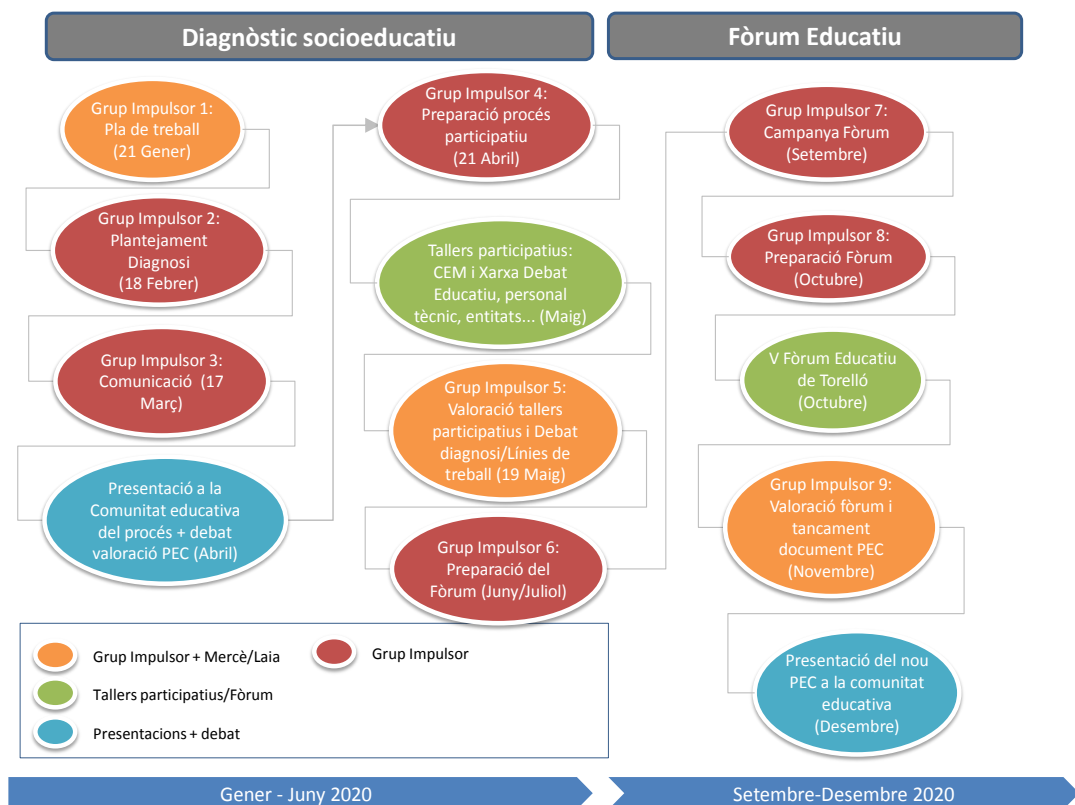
Diagnòstic socioeducatiu

Fòrum Educatiu

Grup Impulsor 1: Pla de treball (21 Gener)

Grup Impulsor 2: Plantejament Diagnosi (18 Febrer)

Grup Impulsor 3: Comunicació (17 Març)

Presentació a la Comunitat educativa del procés + debat valoració PEC (Abril)

Grup Impulsor 4: Preparació procés participatiu (21 Abril)

Tallers participatius: CEM i Xarxa Debat Educatiu, personal tècnic, entitats... (Maig)

Grup Impulsor 5: Valoració tallers participatius i Debat diagnosi/Línies de treball (19 Maig)

Grup Impulsor 6: Preparació del Fòrum (Juny/Juliol)

Grup Impulsor 7: Campanya Fòrum (Setembre)

Grup Impulsor 8: Preparació Fòrum (Octubre)

V Fòrum Educatiu de Torelló (Octubre)

Grup Impulsor 9: Valoració fòrum i tancament document PEC (Novembre)

Presentació del nou PEC a la comunitat educativa (Desembre)

Grup Impulsor + Mercè/Laia

Grup Impulsor

Tallers participatius/Fòrum

Presentacions + debat

Gener - Juny 2020

Setembre-Desembre 2020